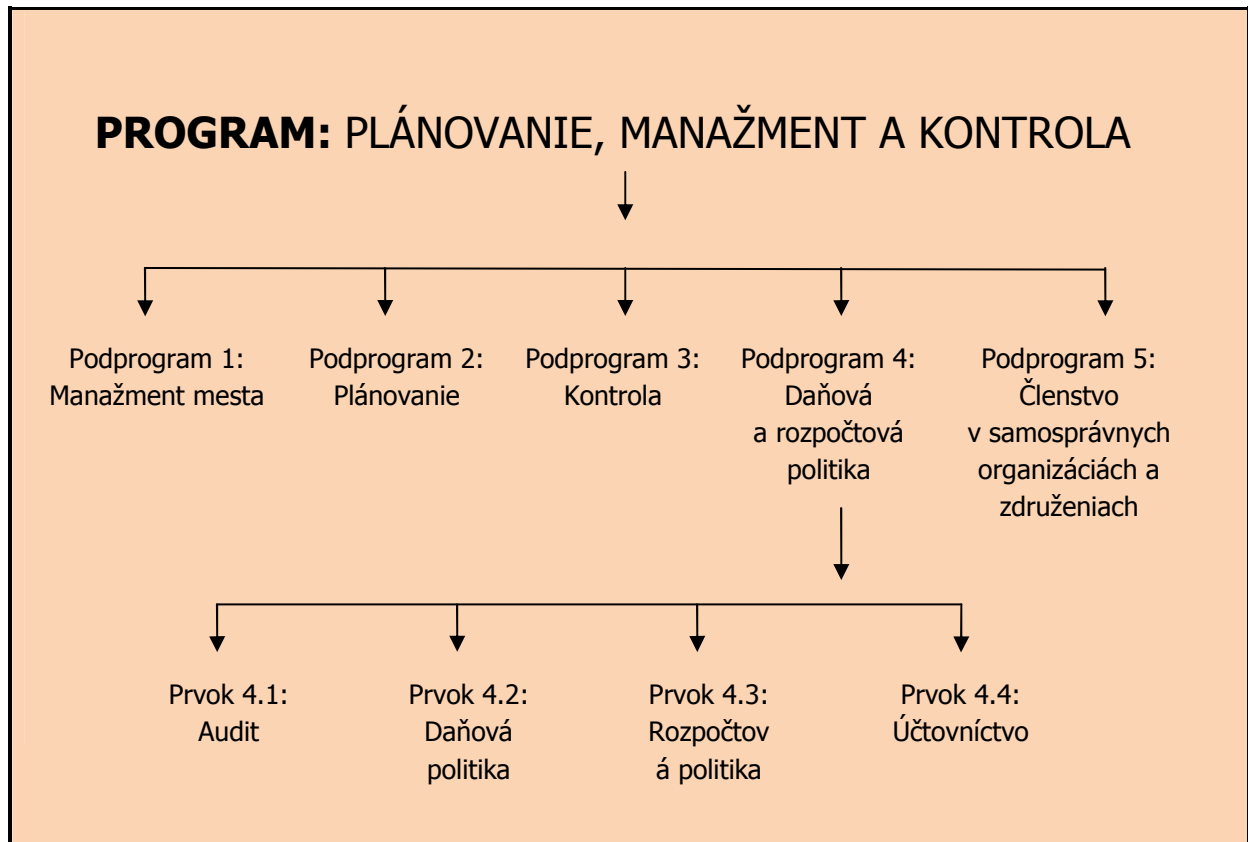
**PROGRAM:** PLÁNOVANIE, MANAŽMENT A KONTROLA

Podprogram 1: Manažment mesta

Podprogram 2: Plánovanie

Podprogram 3: Kontrola

Podprogram 4: Daňová a rozpočtová politika

Podprogram 5: Členstvo v samosprávnych organizáciach a združeniach

Prvok 4.1: Audit

Prvok 4.2: Daňová politika

Prvok 4.3: Rozpočtov á politika

Prvok 4.4: Účtovníctvo